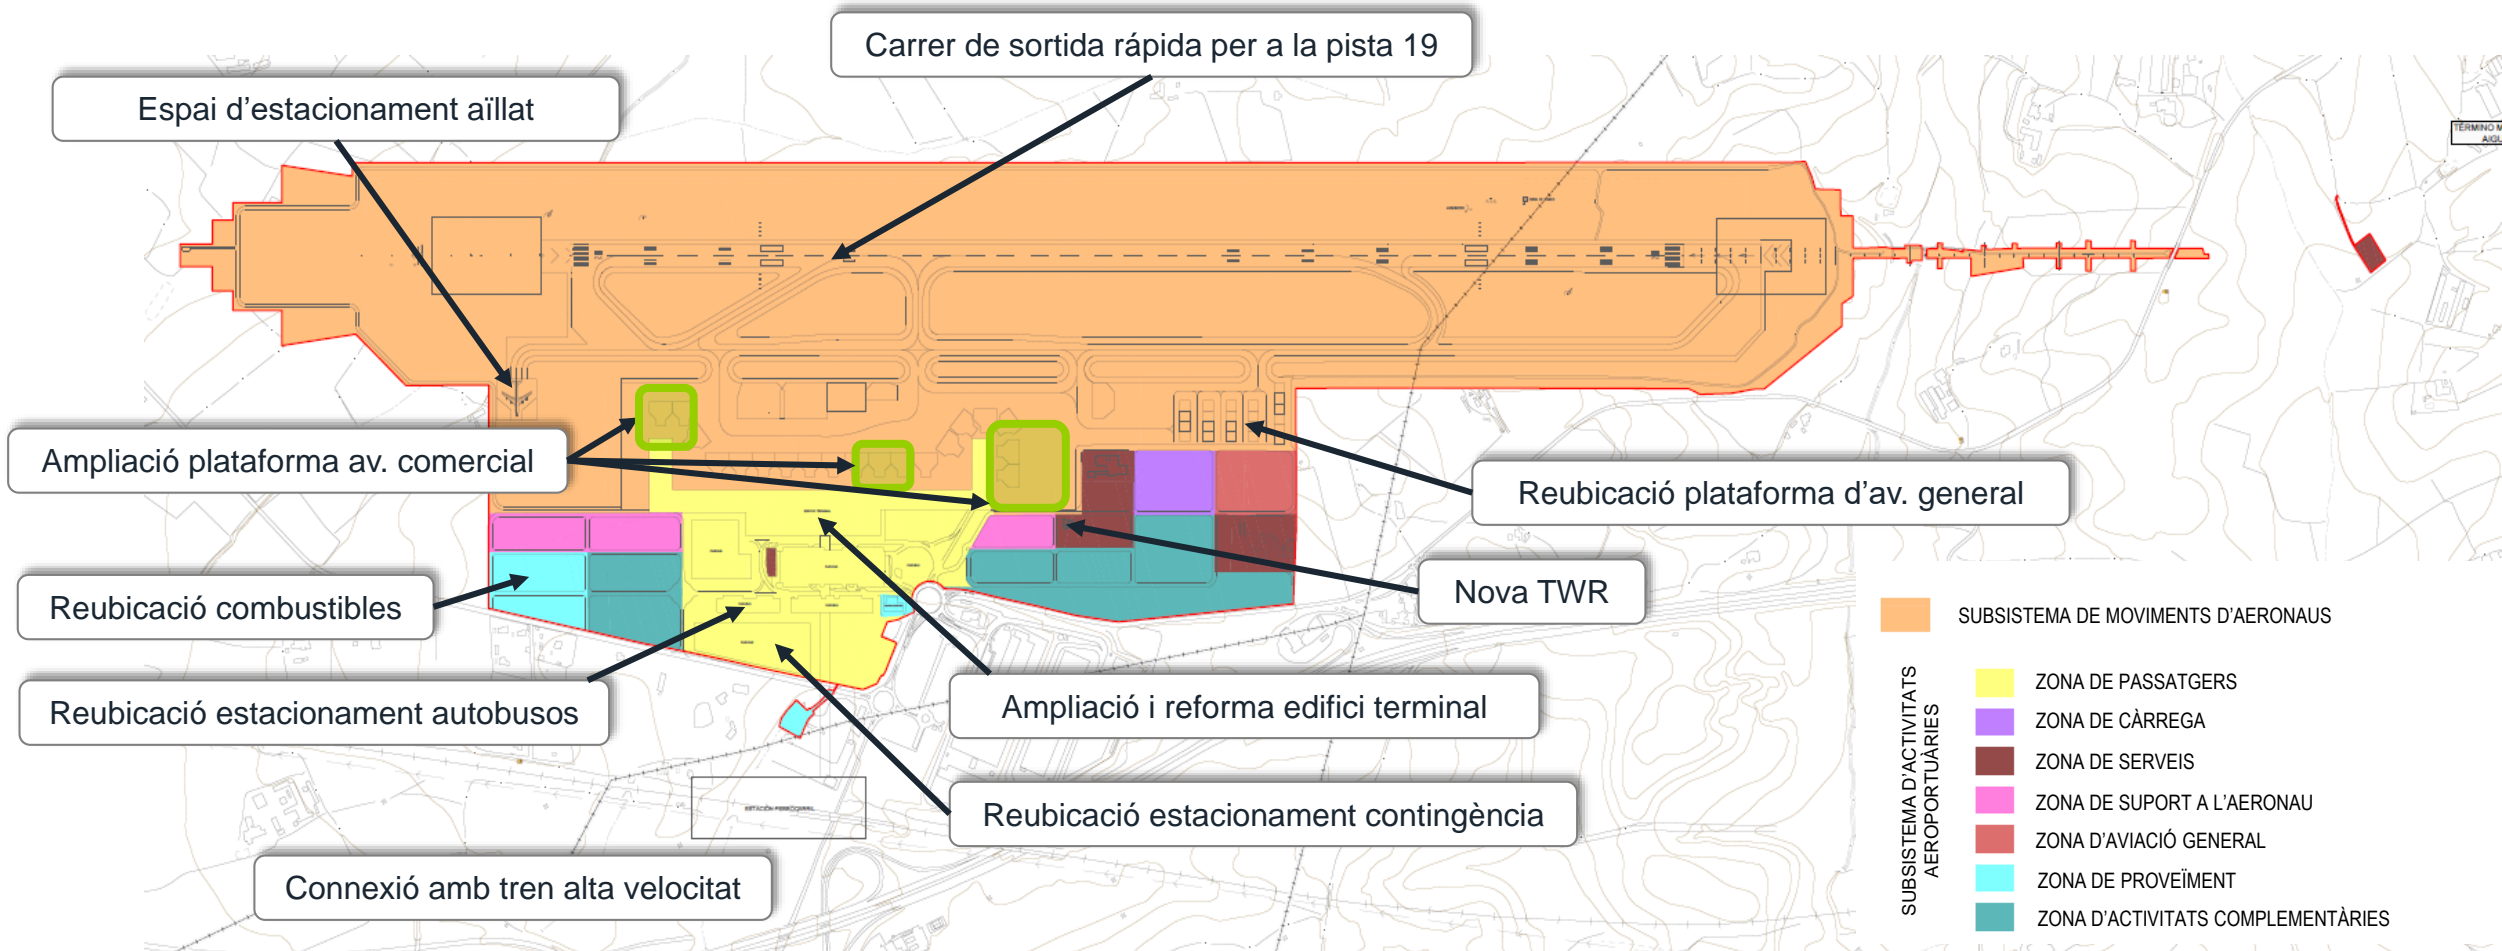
Carrer de sortida rápida per a la pista 19

Espai d'estacionament aïllat

Ampliació plataforma av. comercial

Reubicació plataforma d'av. general

Nova TWR

Reubicació combustibles

Reubicació estacionament autobusos

Ampliació i reforma edifici terminal

Reubicació estacionament contingència

Connexió amb tren alta velocitat

SUBSISTEMA DE MOVIMENTS D'AERONAUS

SUBSISTEMA D'ACTIVITATS AEROPORTUÀRIES

ZONA DE PASSATGERS
ZONA DE CÀRREGA
ZONA DE SERVEIS
ZONA DE SUPORT A L'AERONAU
ZONA D'AVIACIÓ GENERAL
ZONA DE PROVEÏMENT
ZONA D'ACTIVITATS COMPLEMENTÀRIES